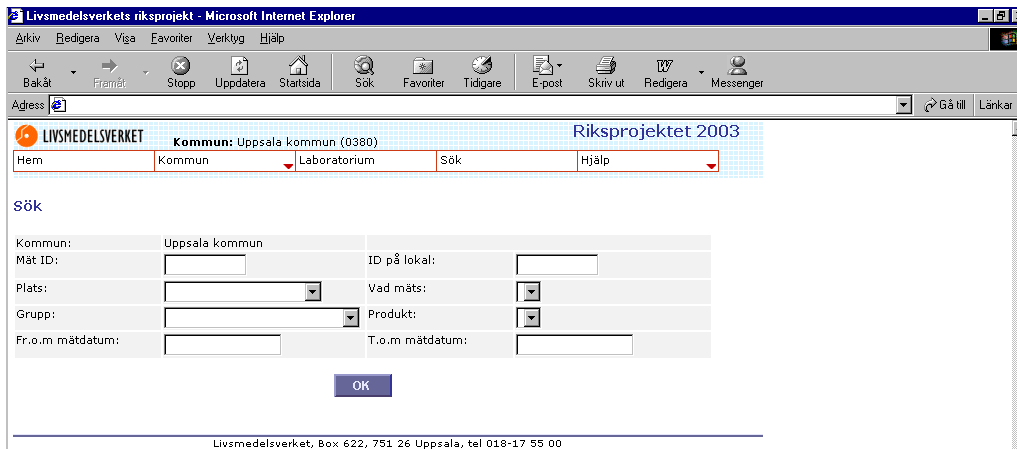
Livsmedelsverkets riksprojekt - Microsoft Internet Explorer

Arkiv Redigera Visa Favoriter Verktyg Hjälp

Bakåt Framåt Stopp Uppdatera Startsida Sök Favoriter Tidigare E-post Skriv ut Redigera Messenger

Adress Gå till Länkar

LIVSMEDELSVERKET Kommun: Uppsala kommun (0380) Riksprojektet 2003

Hem | Kommun | Laboratorium | Sök | Hjälp

Sök

| | | | |
|---|---|---|---|
| Kommun: | Uppsala kommun | | |
| Mät ID: | | ID på lokal: | |
| Plats: | | Vad mäts: | |
| Grupp: | | Produkt: | |
| Fr.o.m mätdatum: | | T.o.m mätdatum: | |

OK

Livsmedelsverket, Box 622, 751 26 Uppsala, tel 018-17 55 00